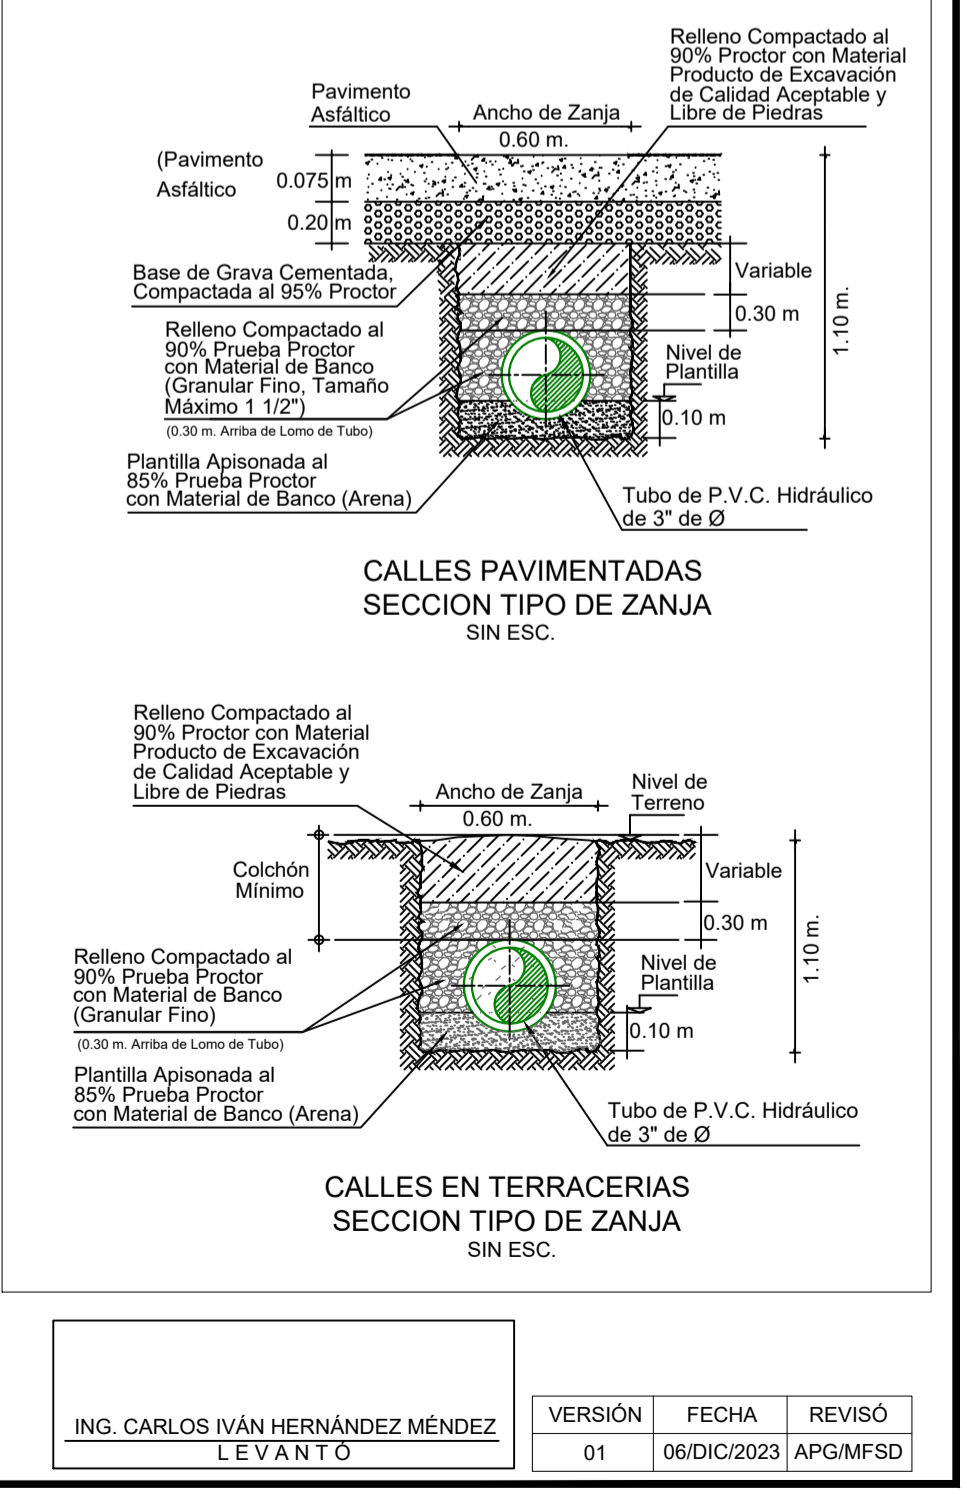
Relleno Compactado al 90% Proctor con Material Producto de Excavación de Calidad Aceptable y Libre de Piedras

Pavimento Asfáltico

Ancho de Zanja

0.60 m.

(Pavimento Asfáltico

0.075 m

0.20 m

Base de Grava Cementada, Compactada al 95% Proctor

Variable

0.30 m

1.10 m.

Relleno Compactado al 90% Prueba Proctor con Material de Banco (Granular Fino, Tamaño Máximo 1 1/2")

(0.30 m. Arriba de Lomo de Tubo)

Nivel de Plantilla

0.10 m

Plantilla Apisonada al 85% Prueba Proctor con Material de Banco (Arena)

Tubo de P.V.C. Hidráulico de 3" de Ø

CALLES PAVIMENTADAS
SECCION TIPO DE ZANJA
SIN ESC.

Relleno Compactado al 90% Proctor con Material Producto de Excavación de Calidad Aceptable y Libre de Piedras

Ancho de Zanja

0.60 m.

Nivel de Terreno

Colchón Mínimo

Variable

0.30 m

1.10 m.

Relleno Compactado al 90% Prueba Proctor con Material de Banco (Granular Fino)

(0.30 m. Arriba de Lomo de Tubo)

Nivel de Plantilla

0.10 m

Plantilla Apisonada al 85% Prueba Proctor con Material de Banco (Arena)

Tubo de P.V.C. Hidráulico de 3" de Ø

CALLES EN TERRACERIAS
SECCION TIPO DE ZANJA
SIN ESC.

ING. CARLOS IVÁN HERNÁNDEZ MÉNDEZ
L E V A N T Ó

| VERSIÓN | FECHA | REVISÓ |
|---|---|---|
| 01 | 06/DIC/2023 | APG/MFSD |